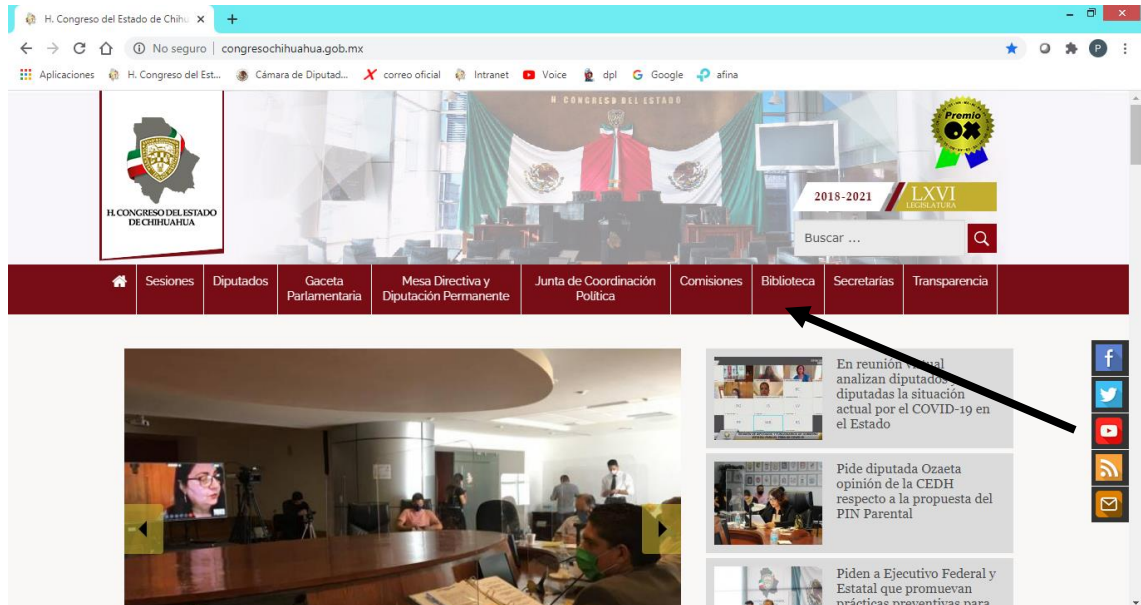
H. Congreso del Estado de Chihu ×
+
No seguro | congresochihuahua.gob.mx
Aplicaciones H. Congreso del Est... Cámara de Diputad... correo oficial Intranet Voice dpl Google afina

H. CONGRESO DEL ESTADO DE CHIHUAHUA
H. CONGRESO DEL ESTADO
Premio OX
2018-2021 LXVI LEGISLATURA
Buscar ...

Sesiones | Diputados | Gaceta Parlamentaria | Mesa Directiva y Diputación Permanente | Junta de Coordinación Política | Comisiones | Biblioteca | Secretarías | Transparencia

En reunión virtual analizan diputados y diputadas la situación actual por el COVID-19 en el Estado

Pide diputada Ozaeta opinión de la CEDH respecto a la propuesta del PIN Parental

Piden a Ejecutivo Federal y Estatal que promuevan prácticas preventivas para